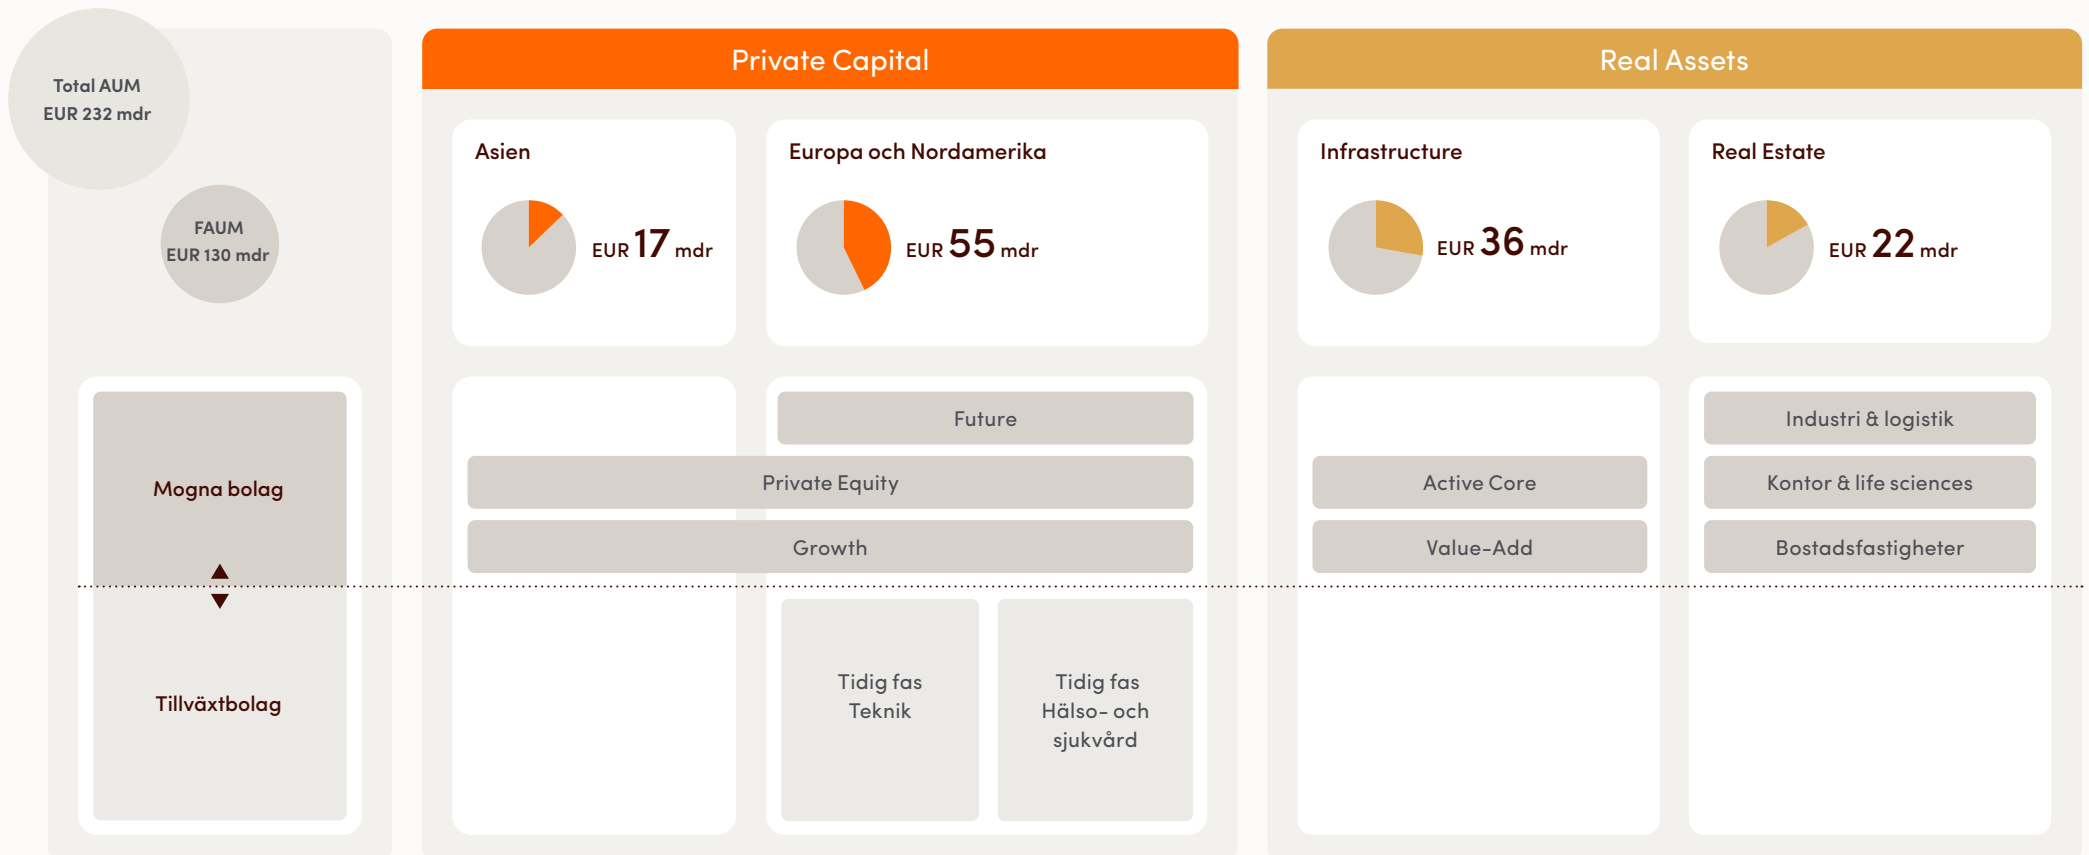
Total AUM
EUR 232 mdr

FAUM
EUR 130 mdr

Private Capital

Real Assets

Asien

EUR 17 mdr

Europa och Nordamerika

EUR 55 mdr

Infrastructure

EUR 36 mdr

Real Estate

EUR 22 mdr

Mogna bolag

Tillväxtbolag

Future

Private Equity

Growth

Tidig fas
Teknik

Tidig fas
Hälso- och
sjukvård

Active Core

Value-Add

Industri & logistik

Kontor & life sciences

Bostadsfastigheter